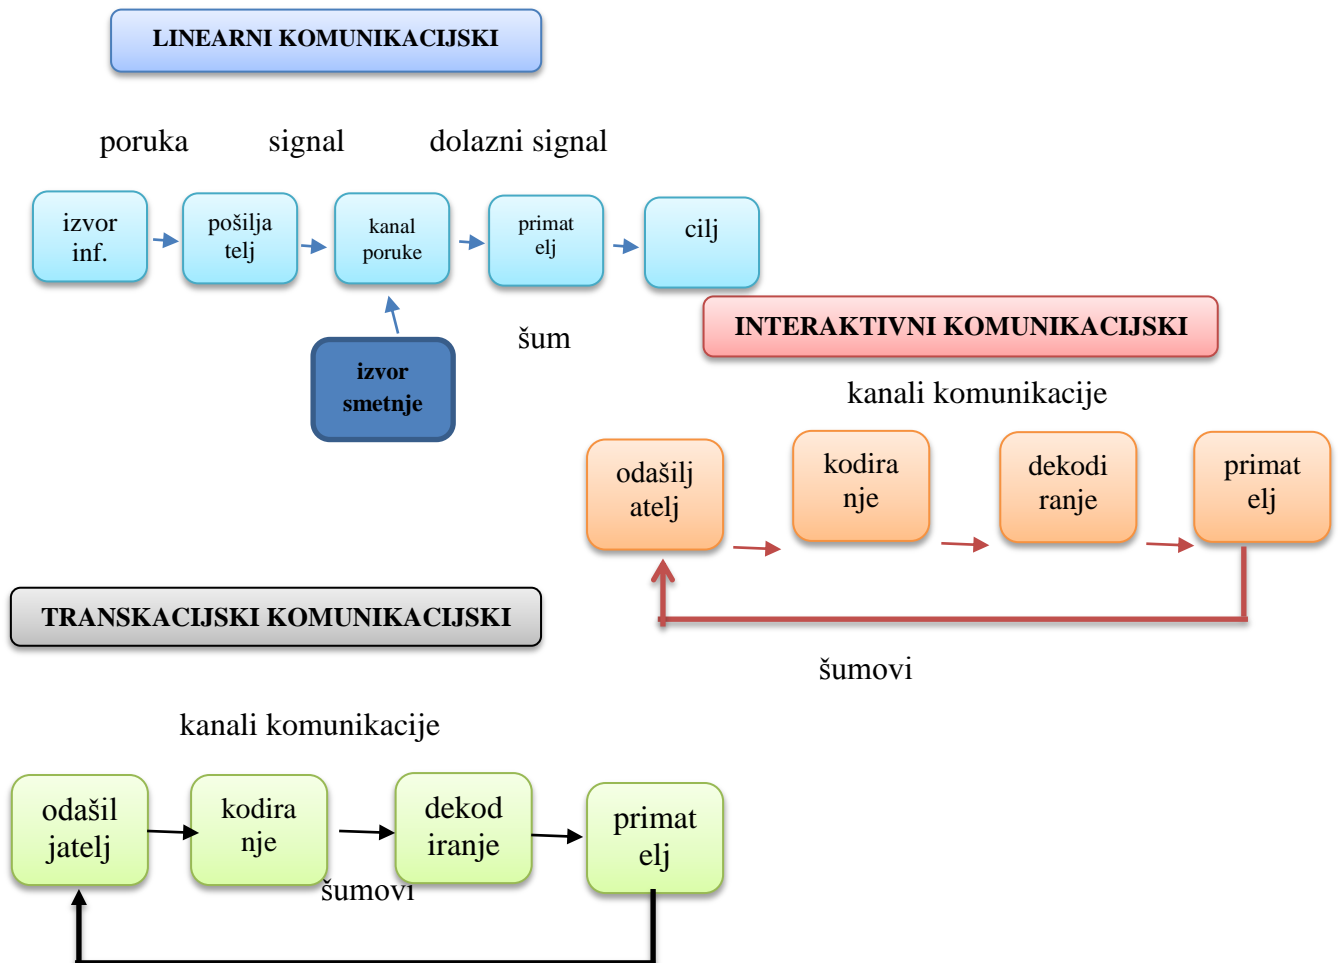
LINEARNI KOMUNIKACIJSKI

poruka signal dolazni signal

izvor inf.

pošiljatelj

kanal poruke

primatelj

cilj

izvor smetnje

šum

INTERAKTIVNI KOMUNIKACIJSKI

kanali komunikacije

odašiljatelj

kodiranje

dekodiranje

primatelj

šumovi

TRANSKACIJSKI KOMUNIKACIJSKI

kanali komunikacije

odašiljatelj

kodiranje

dekodiranje

primatelj

šumovi